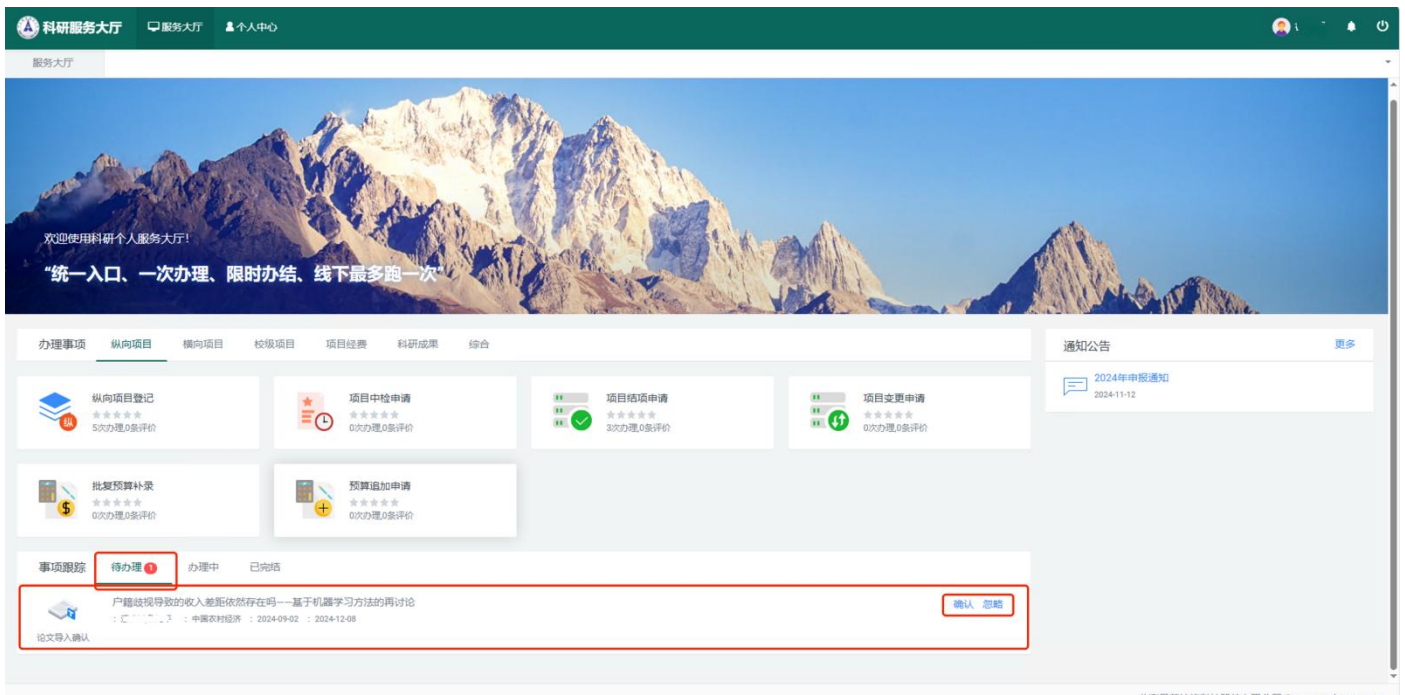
科研服务大厅 服务大厅 个人中心

服务大厅

欢迎使用科研个人服务大厅!

"统一入口、一次办理、限时办结、线下最多跑一次"

办理事项 纵向项目 横向项目 校级项目 项目经费 科研成果 综合

纵向项目登记
5次办理,0条评价

项目中检申请
0次办理,0条评价

项目结项申请
3次办理,0条评价

项目变更申请
0次办理,0条评价

批复预算补录
0次办理,0条评价

预算追加申请
0次办理,0条评价

通知公告 更多

2024年申报通知
2024-11-12

事项跟踪 待办理 1 办理中 已完结

户籍歧视导致的收入差距依然存在吗——基于机器学习方法的再讨论
: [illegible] : 中国农村经济 : 2024-09-02 : 2024-12-08

确认 忽略

论文导入确认